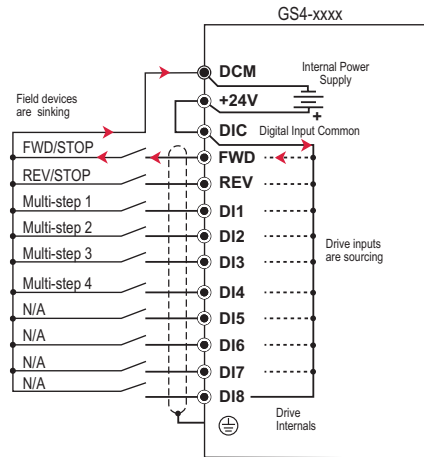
GS4-xxxx

Internal Power Supply

DCM

+24V

−

+

DIC

Digital Input Common

Field devices are sinking

FWD/STOP

FWD

REV/STOP

REV

Multi-step 1

DI1

Multi-step 2

DI2

Multi-step 3

DI3

Drive inputs are sourcing

Multi-step 4

DI4

N/A

DI5

N/A

DI6

N/A

DI7

N/A

DI8

Drive Internals